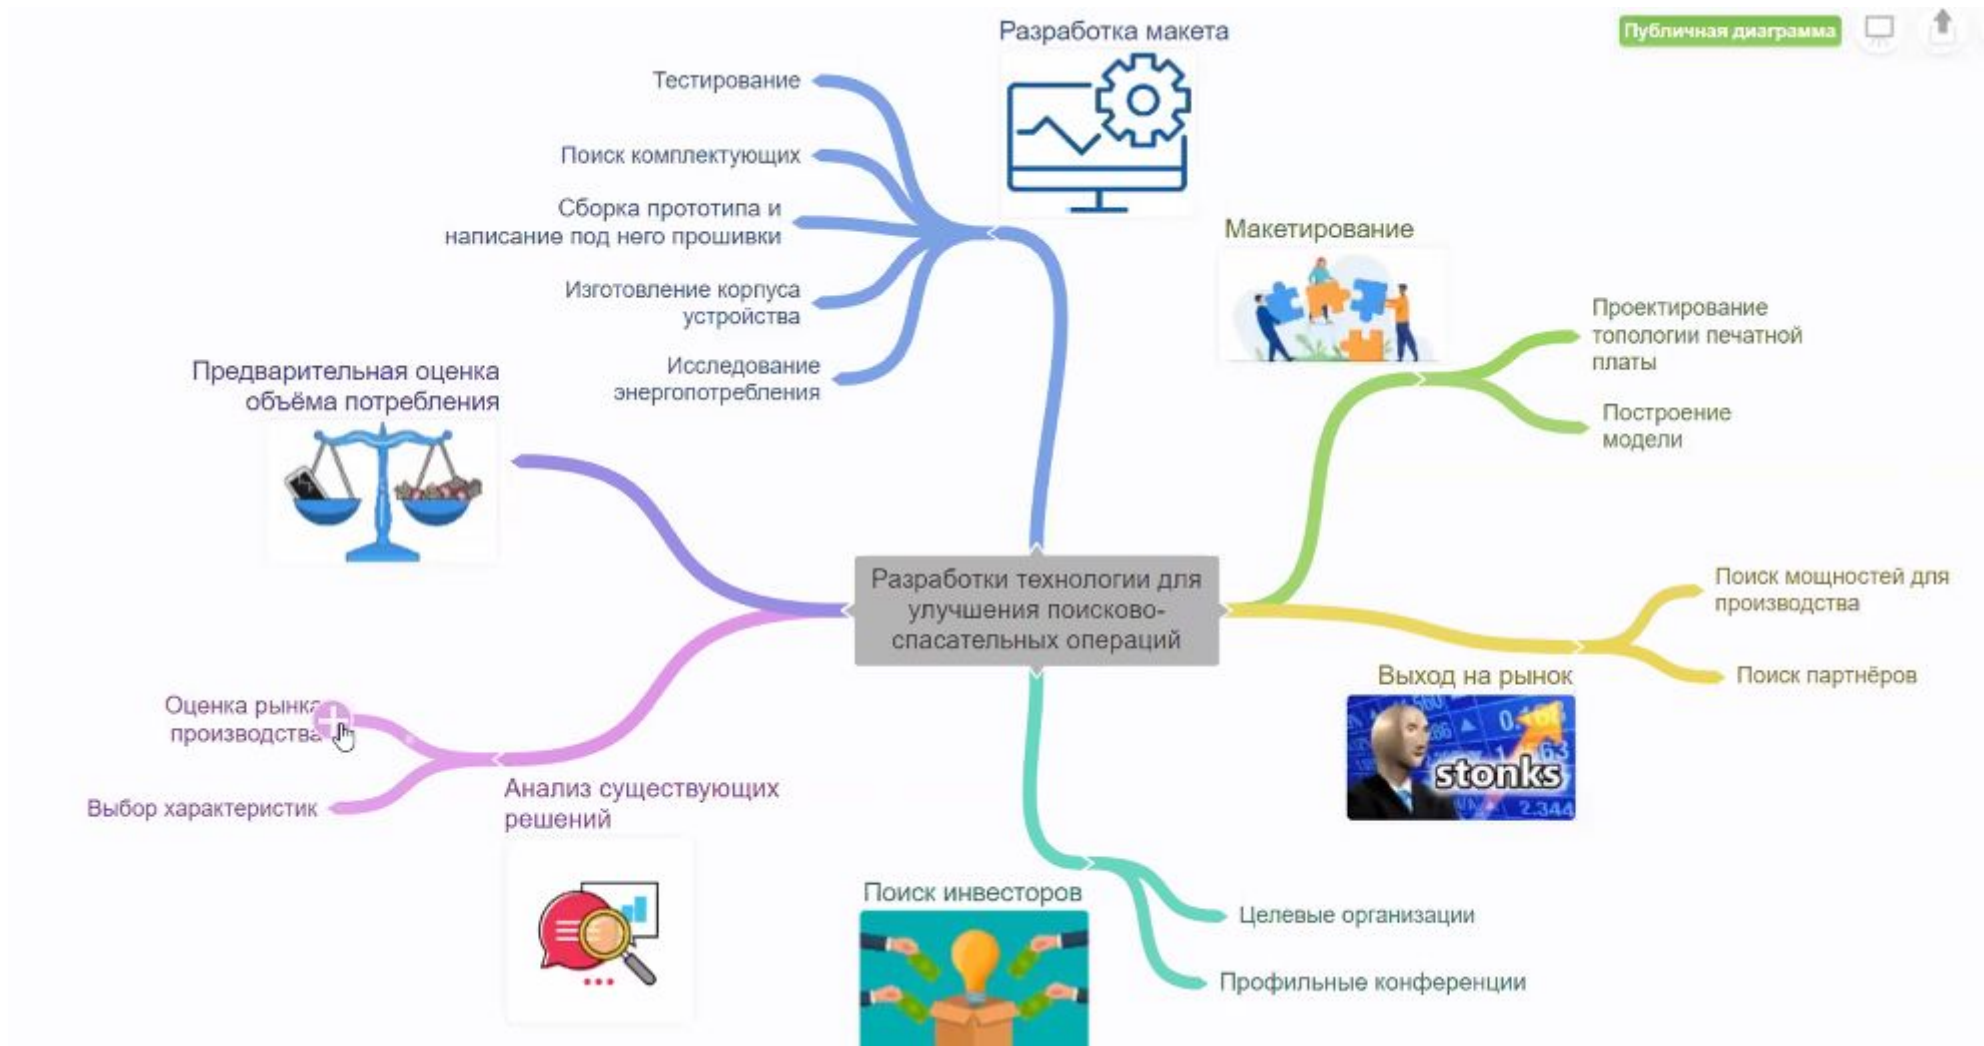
Публичная диаграмма

Разработка макета

Тестирование

Поиск комплектующих

Сборка прототипа и написание под него прошивки

Изготовление корпуса устройства

Исследование энергопотребления

Макетирование

Проектирование топологии печатной платы

Построение модели

Предварительная оценка объёма потребления

Разработки технологии для улучшения поисково-спасательных операций

Поиск мощностей для производства

Поиск партнёров

Выход на рынок

stonks

Оценка рынка производства

Выбор характеристик

Анализ существующих решений

Поиск инвесторов

Целевые организации

Профильные конференции